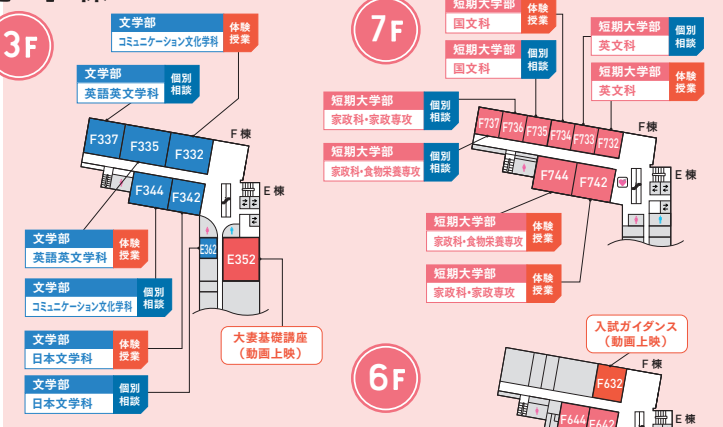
3F

文学部
コミュニケーション文化学科
体験授業

文学部
英語英文学科
個別相談

F337
F335
F332
F棟
F344
F342
E棟
E362
E352

文学部
英語英文学科
体験授業

文学部
コミュニケーション文化学科
個別相談

文学部
日本文学科
体験授業

文学部
日本文学科
個別相談

大妻基礎講座
（動画上映）

7F

短期大学部
国文科
体験授業

短期大学部
国文科
個別相談

短期大学部
英文科
個別相談

短期大学部
英文科
体験授業

短期大学部
家政科・家政専攻
個別相談

短期大学部
家政科・食物栄養専攻
個別相談

F737
F736
F735
F734
F733
F732
F棟
F744
F742
E棟

短期大学部
家政科・食物栄養専攻
体験授業

短期大学部
家政科・家政専攻
体験授業

入試ガイダンス
（動画上映）

6F

F棟
F632
F644
F642
E棟